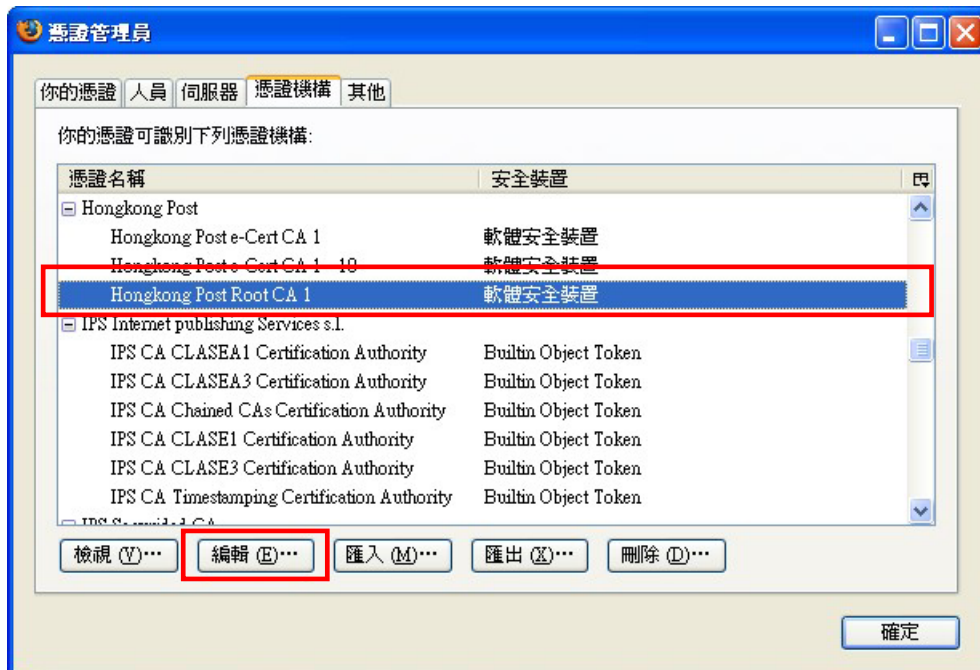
憑證管理員

你的憑證 | 人員 | 伺服器 | 憑證機構 | 其他

你的憑證可識別下列憑證機構:

| 憑證名稱 | 安全裝置 |
|---|---|
| ⊟ Hongkong Post | |
| Hongkong Post e-Cert CA 1 | 軟體安全裝置 |
| Hongkong Post e-Cert CA 1 - 10 | 軟體安全裝置 |
| Hongkong Post Root CA 1 | 軟體安全裝置 |
| ⊟ IPS Internet publishing Services s.l. | |
| IPS CA CLASEA1 Certification Authority | Builtin Object Token |
| IPS CA CLASEA3 Certification Authority | Builtin Object Token |
| IPS CA Chained CAs Certification Authority | Builtin Object Token |
| IPS CA CLASE1 Certification Authority | Builtin Object Token |
| IPS CA CLASE3 Certification Authority | Builtin Object Token |
| IPS CA Timestamping Certification Authority | Builtin Object Token |
| ⊟ IPS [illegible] CA | |

檢視 (V)… 編輯 (E)… 匯入 (M)… 匯出 (X)… 刪除 (D)…

確定